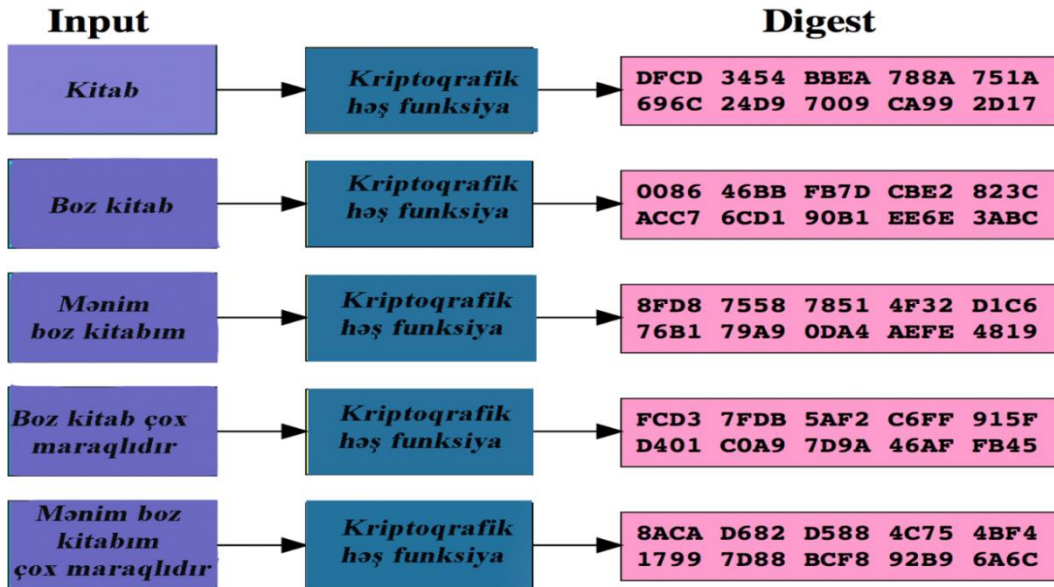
Input

Digest

Kitab

Kriptoqrafik həş funksiya

DFCD 3454 BBEA 788A 751A 696C 24D9 7009 CA99 2D17

Boz kitab

Kriptoqrafik həş funksiya

0086 46BB FB7D CBE2 823C ACC7 6CD1 90B1 EE6E 3ABC

Mənim boz kitabım

Kriptoqrafik həş funksiya

8FD8 7558 7851 4F32 D1C6 76B1 79A9 0DA4 AEFE 4819

Boz kitab çox maraqlıdır

Kriptoqrafik həş funksiya

FCD3 7FDB 5AF2 C6FF 915F D401 C0A9 7D9A 46AF FB45

Mənim boz kitabım çox maraqlıdır

Kriptoqrafik həş funksiya

8ACA D682 D588 4C75 4BF4 1799 7D88 BCF8 92B9 6A6C